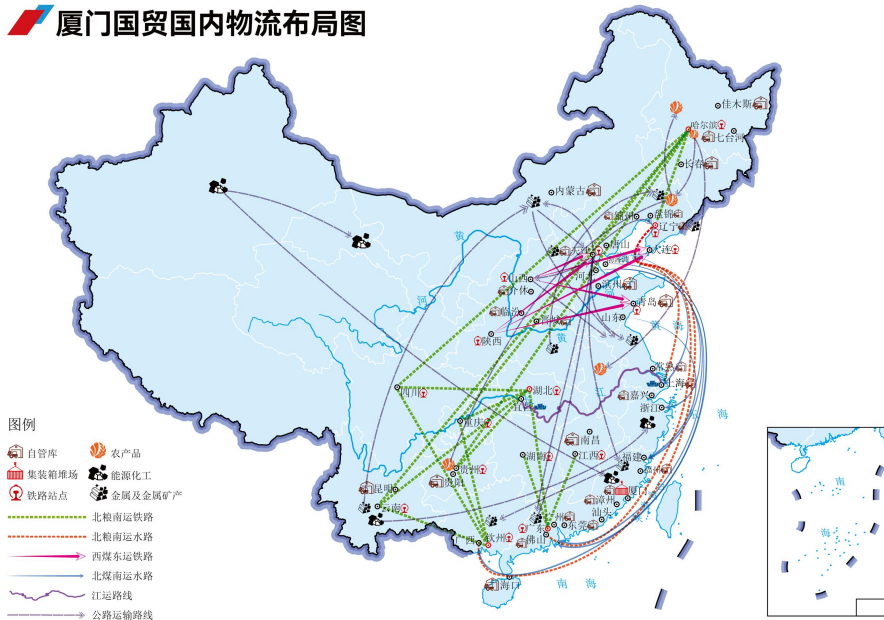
厦门国贸国内物流布局图

佳木斯
哈尔滨
七台河
长春
内蒙古
锦州
沈阳
辽宁
大连
黄
唐山
天津
河北
山西
太原
河
青岛
山东
临汾
陕西
河南
黄
江苏
上海
湖北
四川
安徽
嘉兴
浙江
重庆
南昌
江西
湖南
福建
贵州
贵阳
厦门
漳州
东
汕头
云南
昆明
广西
广州
东莞
佛山
钦州
海口
南
海
东
海
南
海

图例
自管库
农产品
集装箱堆场
能源化工
铁路站点
金属及金属矿产
北粮南运铁路
北粮南运水路
西煤东运铁路
北煤南运水路
江运路线
公路运输路线